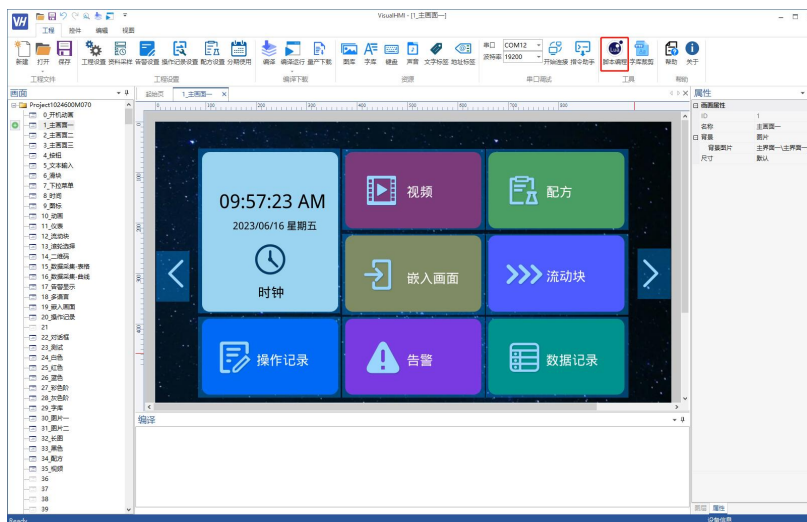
VisualHMI - [1_主画面一]

工程 组件 编辑 视图

新建 打开 保存 工程设置 资料采样 报警设置 操作记录设置 配方设置 分期使用 编译 编译运行 量产下载 图库 字库 键盘 声音 文字标签 地址标签 串口 COM12 波特率 19200 开始连接 指令助手 脚本编程 字库截图 帮助 关于

工程文件 工程设置 编译下载 资源 串口调试 工具 帮助

画面
Project1024600M070
0_开机动画
1_主画面一
2_主画面二
3_主画面三
4_按钮
5_文本输入
6_滑块
7_下拉菜单
8_时间
9_图标
10_动画
11_仪表
12_流动块
13_滑轮选择
14_二维码
15_数据采集-表格
16_数据采集-曲线
17_报警显示
18_多语言
19_嵌入画面
20_操作记录
21
22_对话框
23_测试
24_白色
25_红色
26_蓝色
27_彩色阶
28_灰色阶
29_字库
30_图片一
31_图片二
32_长图
33_黑色
34_配方
35_视频
36
37
38
39

起始页 1_主画面一

09:57:23 AM
2023/06/16 星期五
时钟
视频
配方
嵌入画面
流动块
操作记录
告警
数据记录

编译

属性
画面属性
ID 1
名称 主画面一
背景 图片
背景图片 主界面一\主界面一
尺寸 默认

画面 属性

Ready